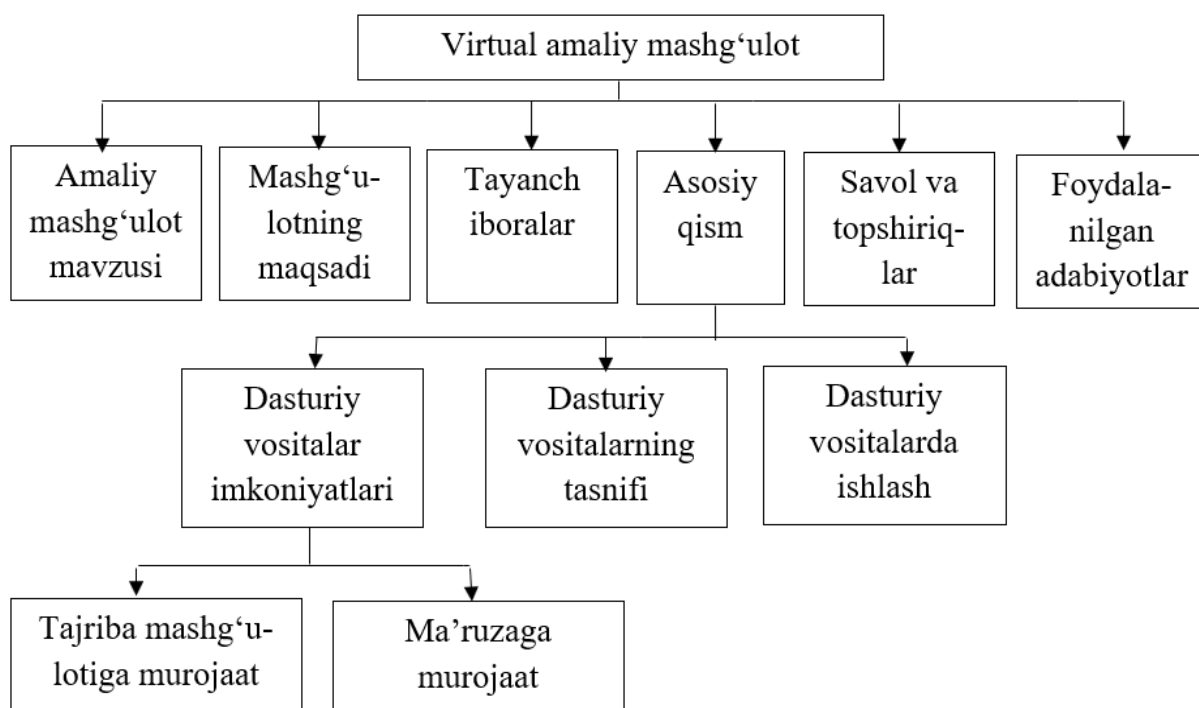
Virtual amaliy mashg‘ulot

Amaliy mashg‘ulot mavzusi

Mashg‘ulotning maqsadi

Tayanch iboralar

Asosiy qism

Savol va topshiriqlar

Foydalanilgan adabiyotlar

Dasturiy vositalar imkoniyatlari

Dasturiy vositalarning tasnifi

Dasturiy vositalarda ishlash

Tajriba mashg‘ulotiga murojaat

Ma’ruzaga murojaat